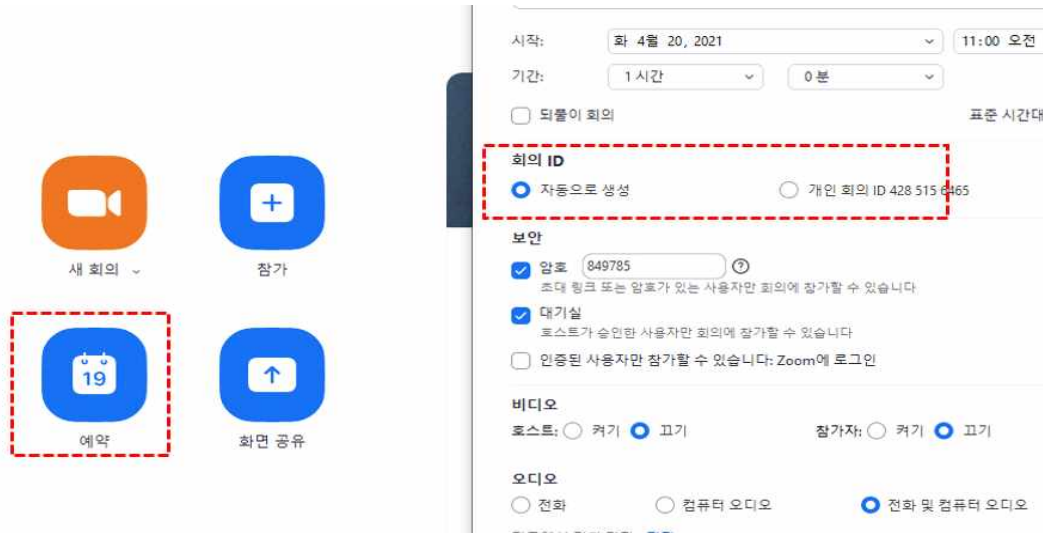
새 회의

참가

19

예약

화면 공유

시작: 화 4월 20, 2021 11:00 오전

기간: 1 시간 0 분

되풀이 회의

표준 시간대

회의 ID

자동으로 생성

개인 회의 ID 428 515 6465

보안

암호 849785

초대 링크 또는 암호가 있는 사용자만 회의에 참가할 수 있습니다

대기실

호스트가 승인한 사용자만 회의에 참가할 수 있습니다

인증된 사용자만 참가할 수 있습니다: Zoom에 로그인

비디오

호스트: 켜기 끄기

참가자: 켜기 끄기

오디오

전화

컴퓨터 오디오

전화 및 컴퓨터 오디오

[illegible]